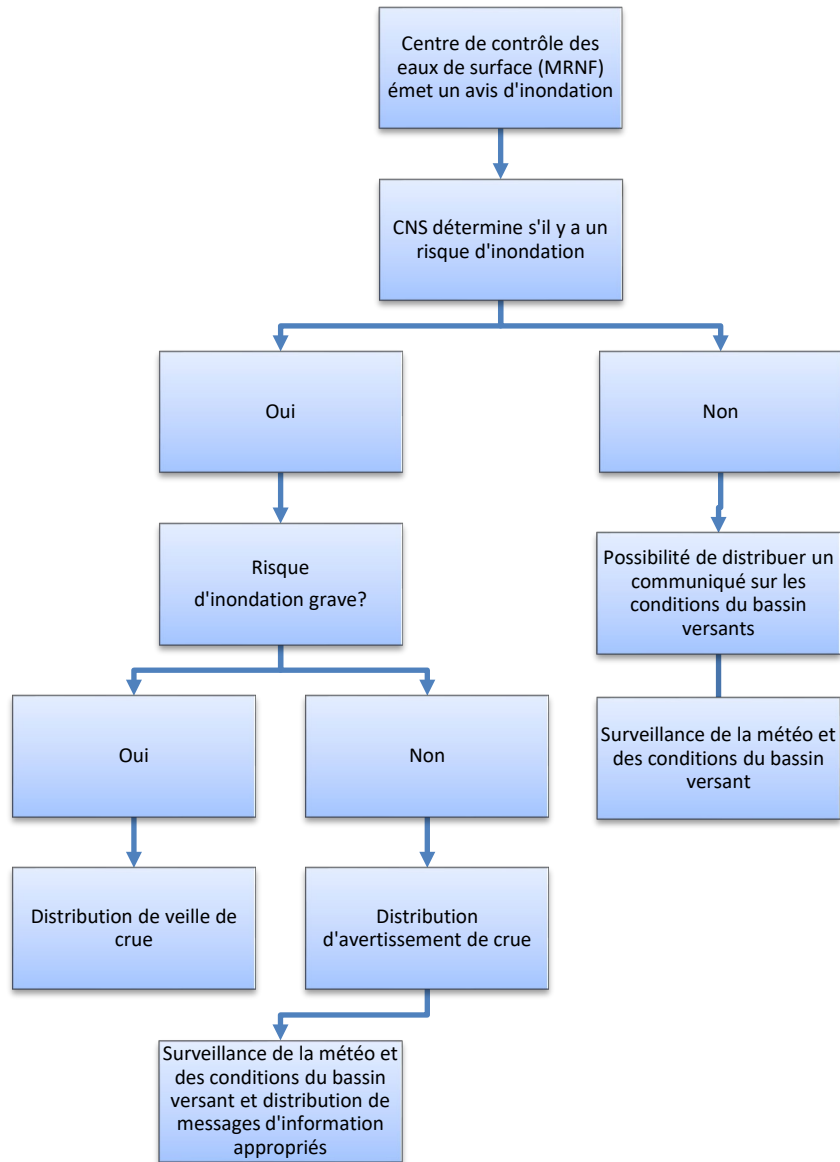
Centre de contrôle des eaux de surface (MRNF) émet un avis d'inondation

CNS détermine s'il y a un risque d'inondation

Oui

Non

Risque d'inondation grave?

Possibilité de distribuer un communiqué sur les conditions du bassin versants

Surveillance de la météo et des conditions du bassin versant

Oui

Non

Distribution de veille de crue

Distribution d'avertissement de crue

Surveillance de la météo et des conditions du bassin versant et distribution de messages d'information appropriés